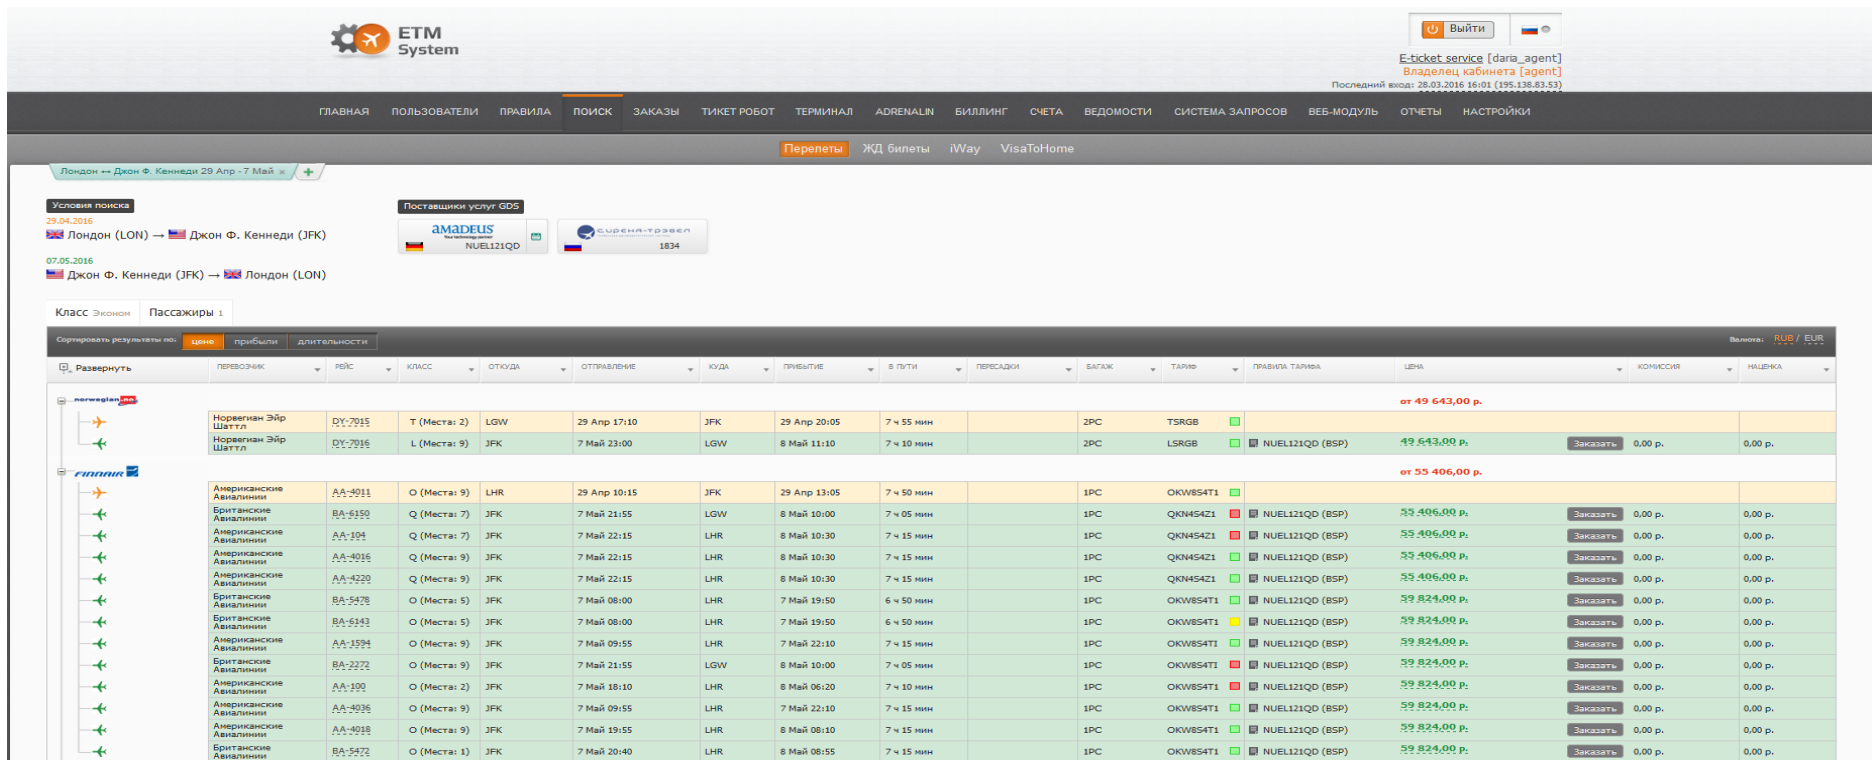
ETM System

Выйти

E-ticket service [daria_agent]
Владелец кабинета [agent]
Последний вход: 28.03.2016 16:01 (195.138.83.53)

ГЛАВНАЯ ПОЛЬЗОВАТЕЛИ ПРАВИЛА ПОИСК ЗАКАЗЫ ТИКЕТ РОБОТ ТЕРМИНАЛ ADRENALIN БИЛЛИНГ СЧЕТА ВЕДОМОСТИ СИСТЕМА ЗАПРОСОВ ВЕБ-МОДУЛЬ ОТЧЕТЫ НАСТРОЙКИ

Перелеты ЖД билеты iWay VisaToHome

Лондон ↔ Джон Ф. Кеннеди 29 Апр - 7 Май ×

Условия поиска
29.04.2016
Лондон (LON) → Джон Ф. Кеннеди (JFK)
07.05.2016
Джон Ф. Кеннеди (JFK) → Лондон (LON)

Поставщики услуг GDS
amadeus NUEL121QD
сирена-трэвел 1834

Класс Эконом Пассажиры 1

Сортировать результаты по: цене прибыли длительности
Валюта: RUB / EUR

Развернуть

| ПЕРЕВОЗЧИК | РЕЙС | КЛАСС | ОТКУДА | ОТПРАВЛЕНИЕ | КУДА | ПРИБЫТИЕ | В ПУТИ | ПЕРЕСАДКИ | БАГАЖ | ТАРИФ | ПРАВИЛА ТАРИФА | ЦЕНА | | КОМИССИЯ | НАЦЕНКА |
|---|---|---|---|---|---|---|---|---|---|---|---|---|---|---|---|
| norwegian | | | | | | | | | | | | от 49 643,00 р. | | | |
| Норвегиан Эйр Шаттл | DY-7015 | T (Места: 2) | LGW | 29 Апр 17:10 | JFK | 29 Апр 20:05 | 7 ч 55 мин | | 2PC | TSRGB | | | | | |
| Норвегиан Эйр Шаттл | DY-7016 | L (Места: 9) | JFK | 7 Май 23:00 | LGW | 8 Май 11:10 | 7 ч 10 мин | | 2PC | LSRGB | NUEL121QD (BSP) | 49 643,00 р. | Заказать | 0,00 р. | 0,00 р. |
| FINNAIR | | | | | | | | | | | | от 55 406,00 р. | | | |
| Американские Авиалинии | AA-4011 | O (Места: 9) | LHR | 29 Апр 10:15 | JFK | 29 Апр 13:05 | 7 ч 50 мин | | 1PC | OKW8S4T1 | | | | | |
| Британские Авиалинии | BA-6150 | Q (Места: 7) | JFK | 7 Май 21:55 | LGW | 8 Май 10:00 | 7 ч 05 мин | | 1PC | QKN4S4Z1 | NUEL121QD (BSP) | 55 406,00 р. | Заказать | 0,00 р. | 0,00 р. |
| Американские Авиалинии | AA-104 | Q (Места: 7) | JFK | 7 Май 22:15 | LHR | 8 Май 10:30 | 7 ч 15 мин | | 1PC | QKN4S4Z1 | NUEL121QD (BSP) | 55 406,00 р. | Заказать | 0,00 р. | 0,00 р. |
| Американские Авиалинии | AA-4016 | Q (Места: 9) | JFK | 7 Май 22:15 | LHR | 8 Май 10:30 | 7 ч 15 мин | | 1PC | QKN4S4Z1 | NUEL121QD (BSP) | 55 406,00 р. | Заказать | 0,00 р. | 0,00 р. |
| Американские Авиалинии | AA-4220 | Q (Места: 9) | JFK | 7 Май 22:15 | LHR | 8 Май 10:30 | 7 ч 15 мин | | 1PC | QKN4S4Z1 | NUEL121QD (BSP) | 55 406,00 р. | Заказать | 0,00 р. | 0,00 р. |
| Британские Авиалинии | BA-5478 | O (Места: 5) | JFK | 7 Май 08:00 | LHR | 7 Май 19:50 | 6 ч 50 мин | | 1PC | OKW8S4T1 | NUEL121QD (BSP) | 59 824,00 р. | Заказать | 0,00 р. | 0,00 р. |
| Британские Авиалинии | BA-6143 | O (Места: 5) | JFK | 7 Май 08:00 | LHR | 7 Май 19:50 | 6 ч 50 мин | | 1PC | OKW8S4T1 | NUEL121QD (BSP) | 59 824,00 р. | Заказать | 0,00 р. | 0,00 р. |
| Американские Авиалинии | AA-1594 | O (Места: 9) | JFK | 7 Май 09:55 | LHR | 7 Май 22:10 | 7 ч 15 мин | | 1PC | OKW8S4T1 | NUEL121QD (BSP) | 59 824,00 р. | Заказать | 0,00 р. | 0,00 р. |
| Британские Авиалинии | BA-2272 | O (Места: 9) | JFK | 7 Май 21:55 | LGW | 8 Май 10:00 | 7 ч 05 мин | | 1PC | OKW8S4T1 | NUEL121QD (BSP) | 59 824,00 р. | Заказать | 0,00 р. | 0,00 р. |
| Американские Авиалинии | AA-100 | O (Места: 2) | JFK | 7 Май 18:10 | LHR | 8 Май 06:20 | 7 ч 10 мин | | 1PC | OKW8S4T1 | NUEL121QD (BSP) | 59 824,00 р. | Заказать | 0,00 р. | 0,00 р. |
| Американские Авиалинии | AA-4036 | O (Места: 9) | JFK | 7 Май 09:55 | LHR | 7 Май 22:10 | 7 ч 15 мин | | 1PC | OKW8S4T1 | NUEL121QD (BSP) | 59 824,00 р. | Заказать | 0,00 р. | 0,00 р. |
| Американские Авиалинии | AA-4018 | O (Места: 9) | JFK | 7 Май 19:55 | LHR | 8 Май 08:10 | 7 ч 15 мин | | 1PC | OKW8S4T1 | NUEL121QD (BSP) | 59 824,00 р. | Заказать | 0,00 р. | 0,00 р. |
| Британские Авиалинии | BA-5472 | O (Места: 1) | JFK | 7 Май 20:40 | LHR | 8 Май 08:55 | 7 ч 15 мин | | 1PC | OKW8S4T1 | NUEL121QD (BSP) | 59 824,00 р. | Заказать | 0,00 р. | 0,00 р. |